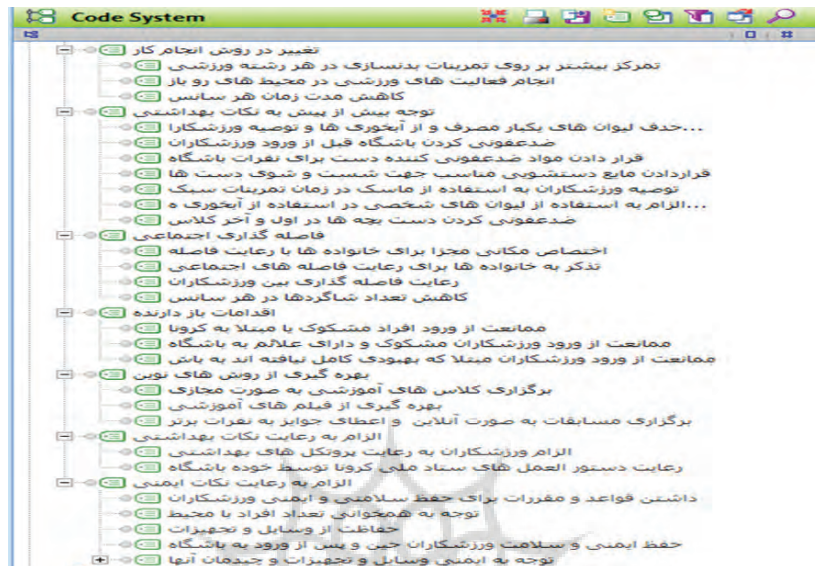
Code System

تغییر در روش انجام کار
تمرکز بیشتر بر روی تمرینات بدنسازی در هر رشته ورزشی
انجام فعالیت های ورزشی در محیط های رو باز
کاهش مدت زمان هر سانس
توجه بیش از پیش به نکات بهداشتی
حذف لیوان های یکبار مصرف و از آبخوری ها و توصیه ورزشکارا...
ضدعفونی کردن باشگاه قبل از ورود ورزشکاران
قرار دادن مواد ضدعفونی کننده دست برای نفرات باشگاه
قراردادن مایع دستشویی مناسب جهت شست و شوی دست ها
توصیه ورزشکاران به استفاده از ماسک در زمان تمرینات سبک
الزام به استفاده از لیوان های شخصی در استفاده از آبخوری ه...
ضدعفونی کردن دست بچه ها در اول و آخر کلاس
فاصله گذاری اجتماعی
اختصاص مکانی مجزا برای خانواده ها با رعایت فاصله
تذکر به خانواده ها برای رعایت فاصله های اجتماعی
رعایت فاصله گذاری بین ورزشکاران
کاهش تعداد شاگردها در هر سانس
اقدامات باز دارنده
ممانعت از ورود افراد مشکوک یا مبتلا به کرونا
ممانعت از ورود ورزشکاران مشکوک و دارای علائم به باشگاه
ممانعت از ورود ورزشکاران مبتلا که بهبودی کامل نیافته اند به باش
بهره گیری از روش های نوین
برگزاری کلاس های آموزشی به صورت مجازی
بهره گیری از فیلم های آموزشی
برگزاری مسابقات به صورت آنلاین و اعطای جوایز به نفرات برتر
الزام به رعایت نکات بهداشتی
الزام ورزشکاران به رعایت پروتکل های بهداشتی
رعایت دستور العمل های ستاد ملی کرونا توسط خوده باشگاه
الزام به رعایت نکات ایمنی
داشتن قواعد و مقررات برای حفظ سلامتی و ایمنی ورزشکاران
توجه به همخوانی تعداد افراد با محیط
حفاظت از وسایل و تجهیزات
حفظ ایمنی و سلامت ورزشکاران حین و پس از ورود به باشگاه
توجه به ایمنی وسایل و تجهیزات و چیدمان آنها